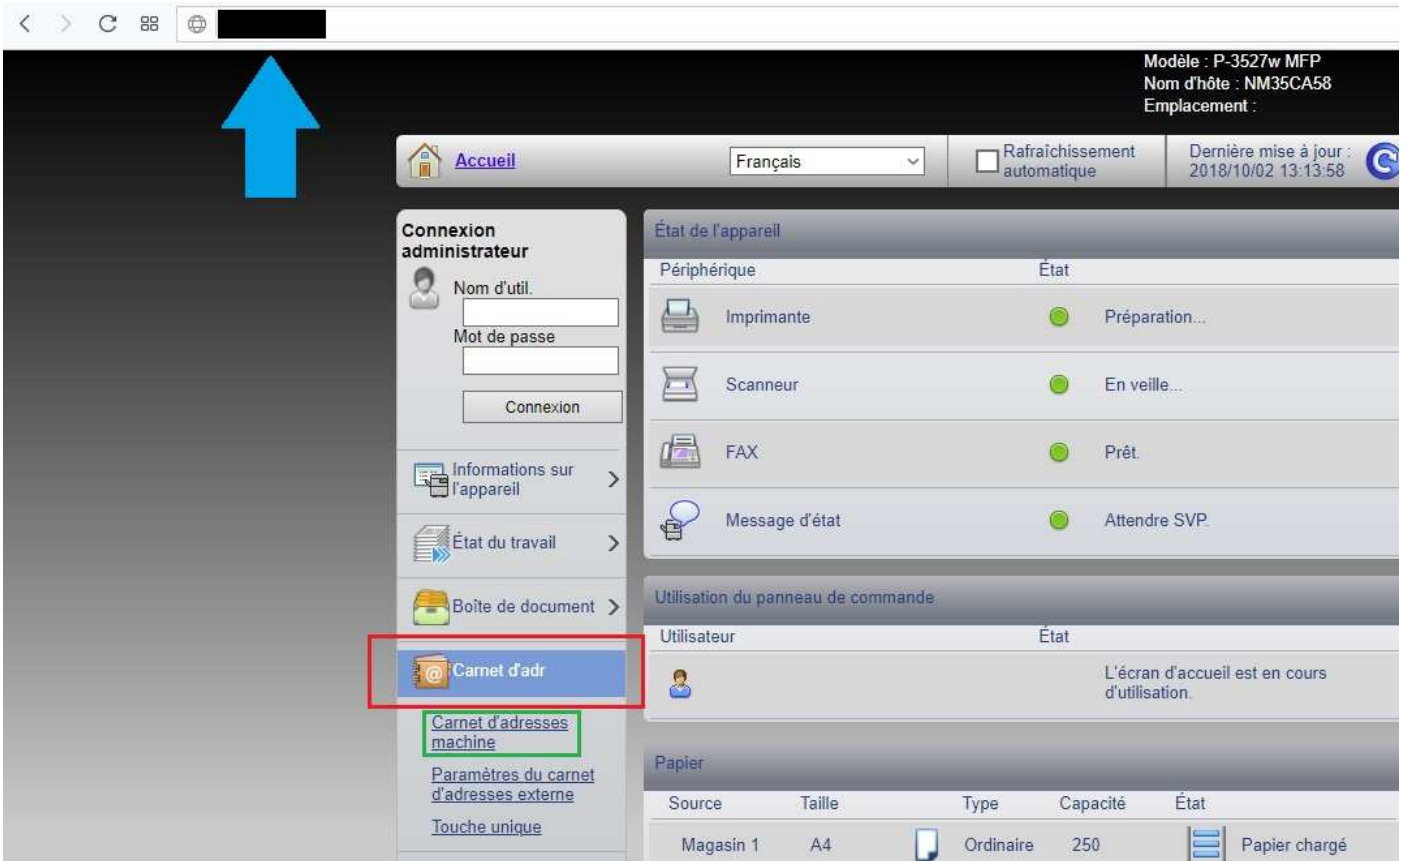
Modèle : P-3527w MFP
Nom d'hôte : NM35CA58
Emplacement :

Accueil
Français
Rafraîchissement automatique
Dernière mise à jour : 2018/10/02 13:13:58

Connexion administrateur
Nom d'util.
Mot de passe
Connexion

Informations sur l'appareil
État du travail
Boîte de document
Carnet d'adr
Carnet d'adresses machine
Paramètres du carnet d'adresses externe
Touche unique

État de l'appareil

| Périphérique | État |
|---|---|
| Imprimante | Préparation... |
| Scanneur | En veille... |
| FAX | Prêt. |
| Message d'état | Attendre SVP. |

Utilisation du panneau de commande

| Utilisateur | État |
|---|---|
| | L'écran d'accueil est en cours d'utilisation. |

Papier

| Source | Taille | Type | Capacité | État |
|---|---|---|---|---|
| Magasin 1 | A4 | Ordinaire | 250 | Papier chargé |